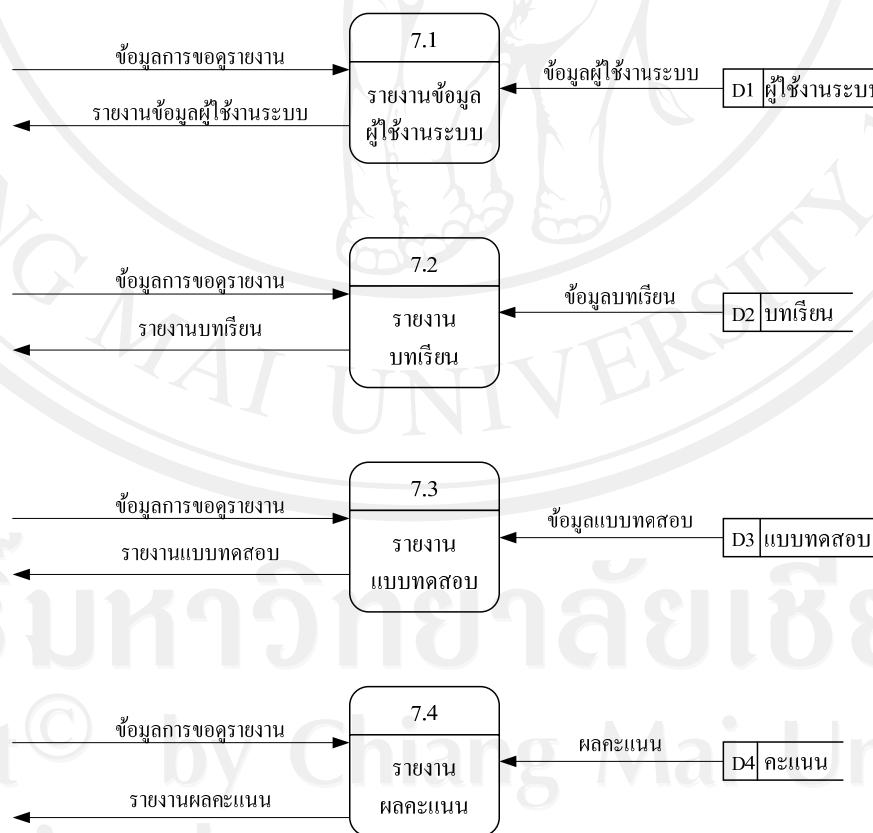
ข้อมูลการขอดูรายงาน

รายงานข้อมูลผู้ใช้งานระบบ

7.1

รายงานข้อมูลผู้ใช้งานระบบ

ข้อมูลผู้ใช้งานระบบ

D1 ผู้ใช้งานระบบ

ข้อมูลการขอดูรายงาน

รายงานบทเรียน

7.2

รายงานบทเรียน

ข้อมูลบทเรียน

D2 บทเรียน

ข้อมูลการขอดูรายงาน

รายงานแบบทดสอบ

7.3

รายงานแบบทดสอบ

ข้อมูลแบบทดสอบ

D3 แบบทดสอบ

ข้อมูลการขอดูรายงาน

รายงานผลคะแนน

7.4

รายงานผลคะแนน

ผลคะแนน

D4 คะแนน

มหาวิทยาลัยเชียงใหม่

Copyright© by Chiang Mai University